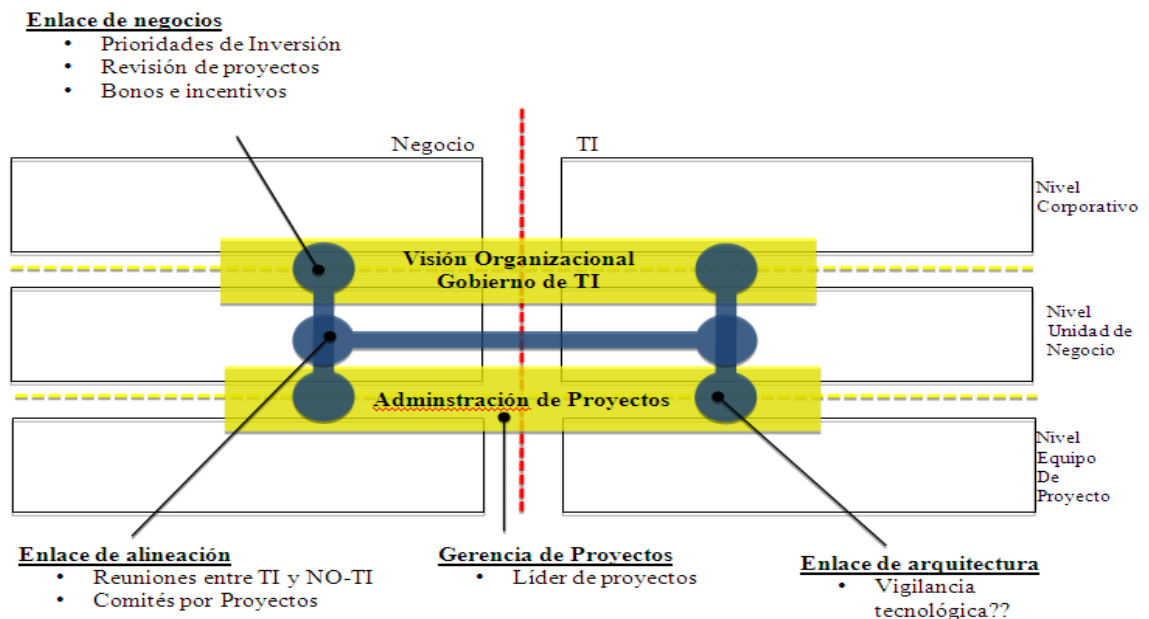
Enlace de negocios
• Prioridades de Inversión
• Revisión de proyectos
• Bonos e incentivos

Negocio

TI

Nivel Corporativo

Visión Organizacional
Gobierno de TI

Nivel Unidad de Negocio

Adminstración de Proyectos

Nivel Equipo De Proyecto

Enlace de alineación
• Reuniones entre TI y NO-TI
• Comités por Proyectos

Gerencia de Proyectos
• Líder de proyectos

Enlace de arquitectura
• Vigilancia tecnológica??